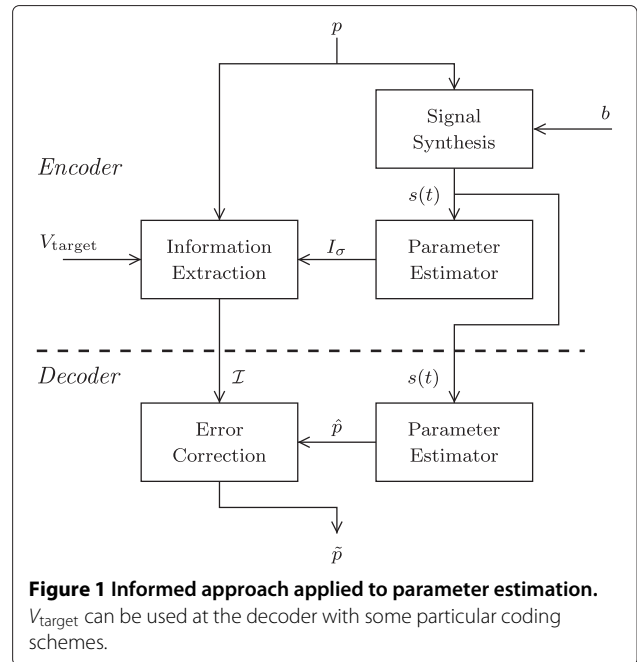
$p$

Signal Synthesis

$b$

*Encoder*

$s(t)$

$V_{\text{target}}$

Information Extraction

$I_\sigma$

Parameter Estimator

*Decoder*

$\mathcal{I}$

$s(t)$

Error Correction

$\hat{p}$

Parameter Estimator

$\tilde{p}$

**Figure 1 Informed approach applied to parameter estimation.** $V_{\text{target}}$ can be used at the decoder with some particular coding schemes.